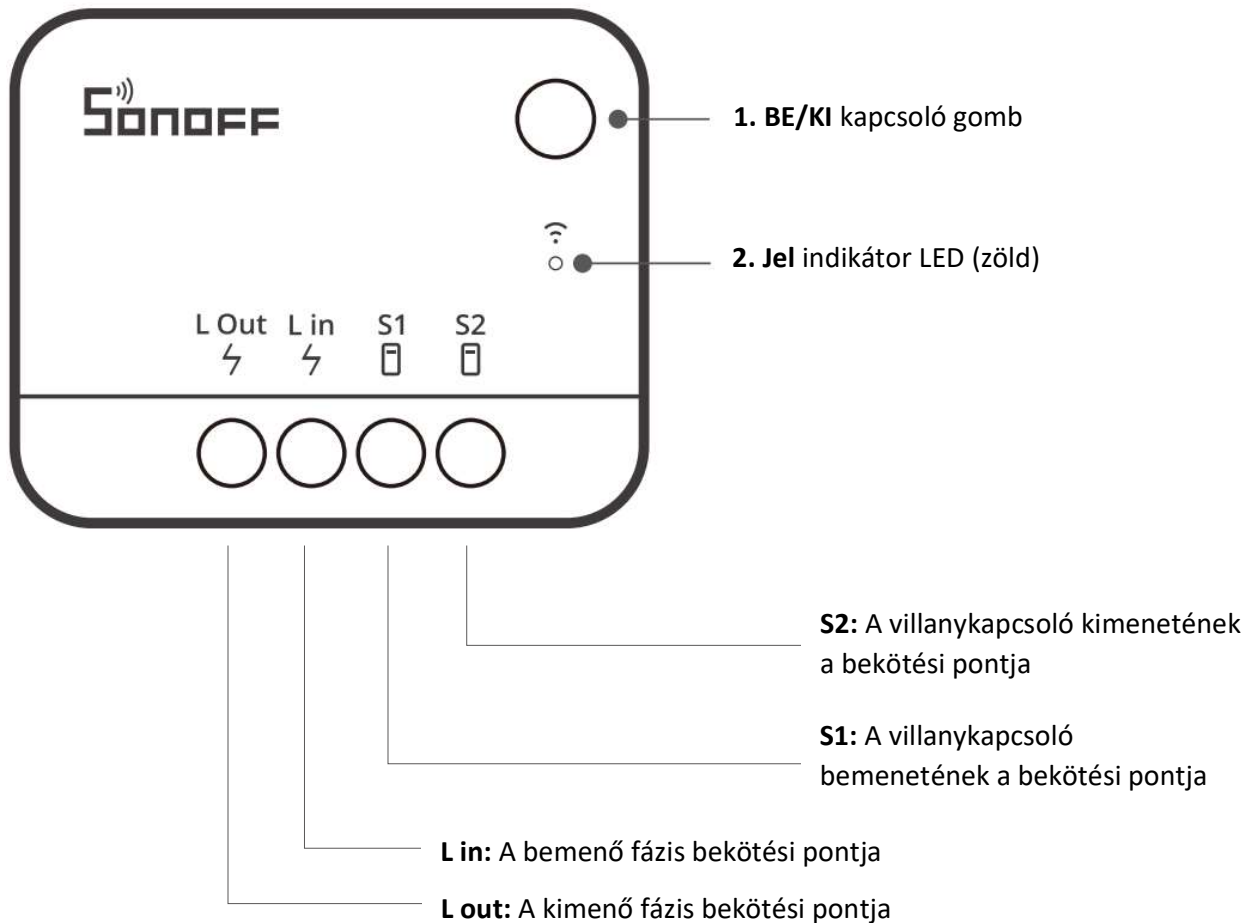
SONOFF

1. BE/KI kapcsoló gomb

2. Jel indikátor LED (zöld)

L Out L in S1 S2

S2: A villanykapcsoló kimenetének a bekötési pontja

S1: A villanykapcsoló bemenetének a bekötési pontja

L in: A bemenő fázis bekötési pontja

L out: A kimenő fázis bekötési pontja